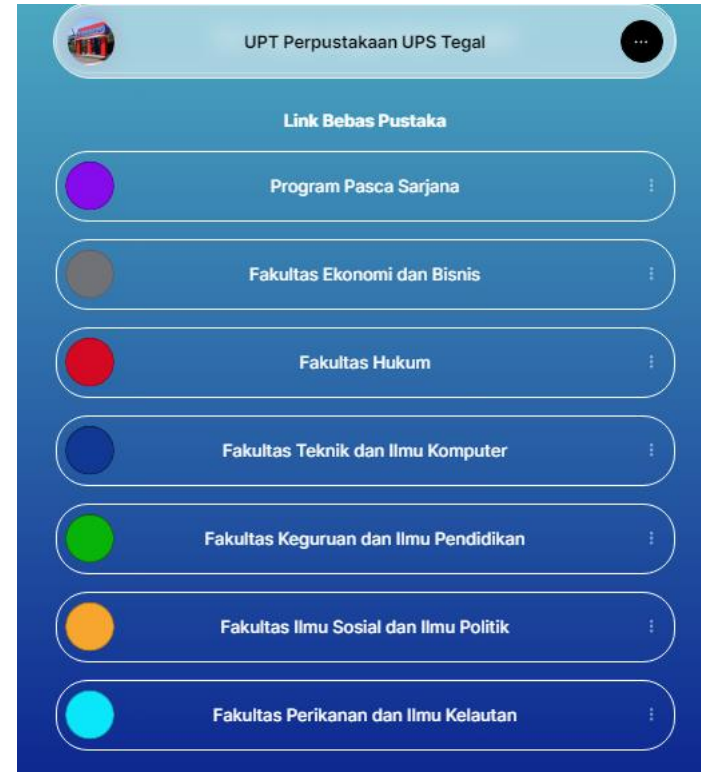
UPT Perpustakaan UPS Tegal

Link Bebas Pustaka

Program Pasca Sarjana

Fakultas Ekonomi dan Bisnis

Fakultas Hukum

Fakultas Teknik dan Ilmu Komputer

Fakultas Keguruan dan Ilmu Pendidikan

Fakultas Ilmu Sosial dan Ilmu Politik

Fakultas Perikanan dan Ilmu Kelautan